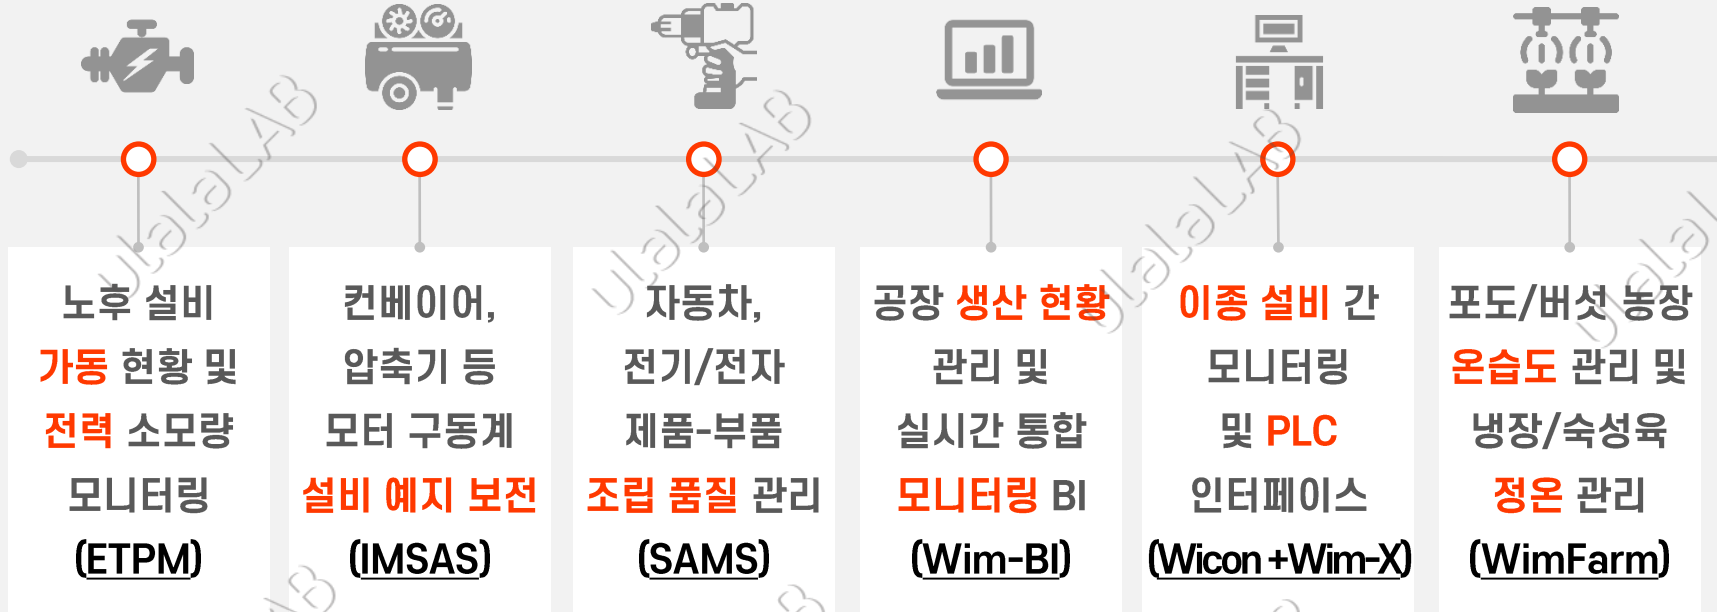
노후 설비 가동 현황 및 전력 소모량 모니터링 (ETPM)

컨베이어, 압축기 등 모터 구동계 설비 예지 보전 (IMSAS)

자동차, 전기/전자 제품-부품 조립 품질 관리 (SAMS)

공장 생산 현황 관리 및 실시간 통합 모니터링 BI (Wim-BI)

이종 설비 간 모니터링 및 PLC 인터페이스 (Wicon+Wim-X)

포도/버섯 농장 온습도 관리 및 냉장/숙성육 정온 관리 (WimFarm)

UlalaLAB